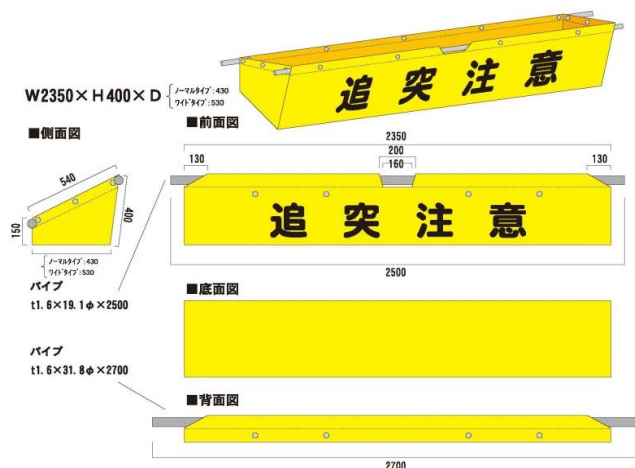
W2350×H400×D ノーマルタイプ:430 ワイドタイプ:530

追突注意

■側面図

540

150

400

ノーマルタイプ:430
ワイドタイプ:530

パイプ
t1.6×19.1φ×2500

パイプ
t1.6×31.8φ×2700

■前面図

2350

130

200

160

130

追突注意

2500

■底面図

■背面図

2700